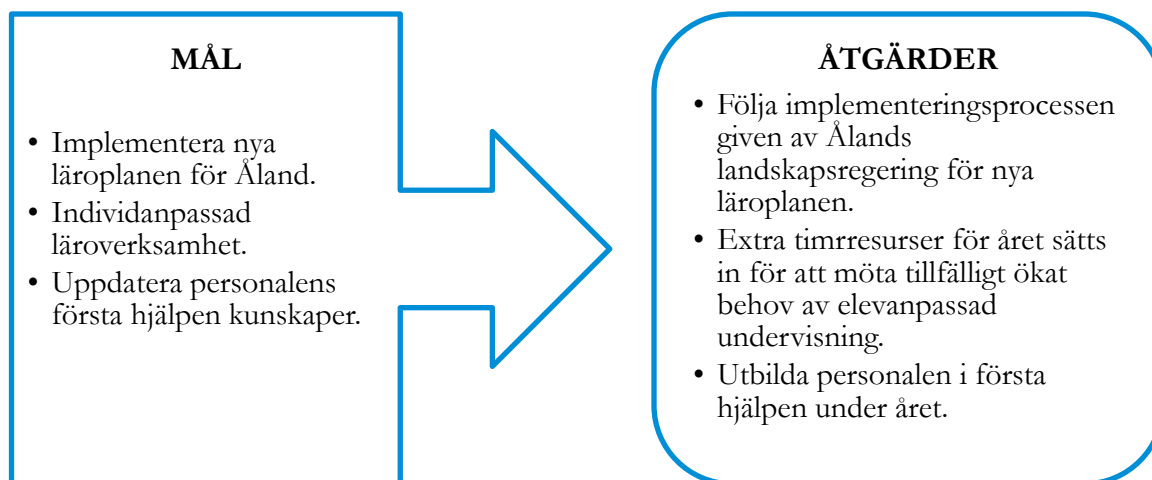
MÅL

• Implementera nya läroplanen för Åland.
• Individanpassad läroverksamhet.
• Uppdatera personalens första hjälpen kunskaper.

ÅTGÄRDER

• Följa implementeringsprocessen given av Ålands landskapsregering för nya läroplanen.
• Extra timrresurser för året sätts in för att möta tillfälligt ökat behov av elevanpassad undervisning.
• Utbilda personalen i första hjälpen under året.